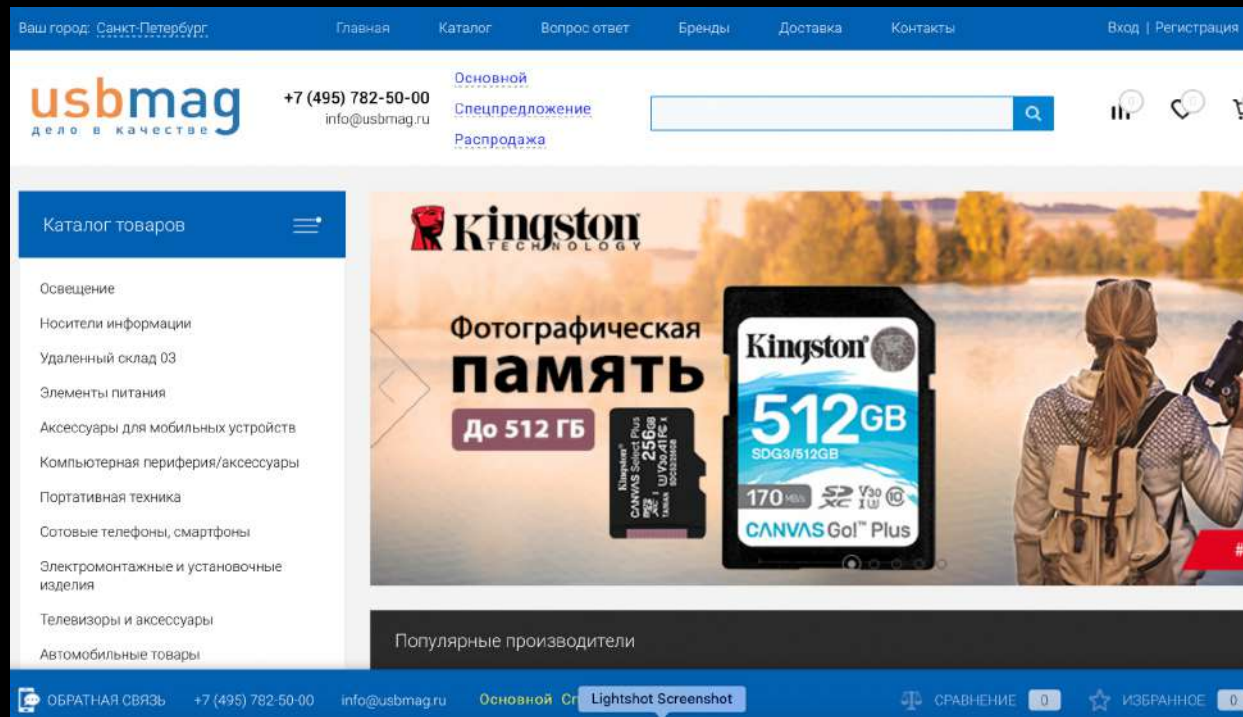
Ваш город: Санкт-Петербург Главная Каталог Вопрос ответ Бренды Доставка Контакты Вход | Регистрация

usbmag
дело в качестве

+7 (495) 782-50-00
info@usbmag.ru

Основной
Спецпредложение
Распродажа

0 0

Каталог товаров

Освещение
Носители информации
Удаленный склад 03
Элементы питания
Аксессуары для мобильных устройств
Компьютерная периферия/аксессуары
Портативная техника
Сотовые телефоны, смартфоны
Электромонтажные и установочные изделия
Телевизоры и аксессуары
Автомобильные товары

Kingston TECHNOLOGY

Фотографическая
память
До 512 ГБ

Kingston CANVAS Select Plus 256GB
Kingston 512GB SDG3/512GB 170 MB/s CANVAS Go! Plus

Популярные производители

ОБРАТНАЯ СВЯЗЬ +7 (495) 782-50-00 info@usbmag.ru Основной Сп Lightshot Screenshot СРАВНЕНИЕ 0 ИЗБРАННОЕ 0